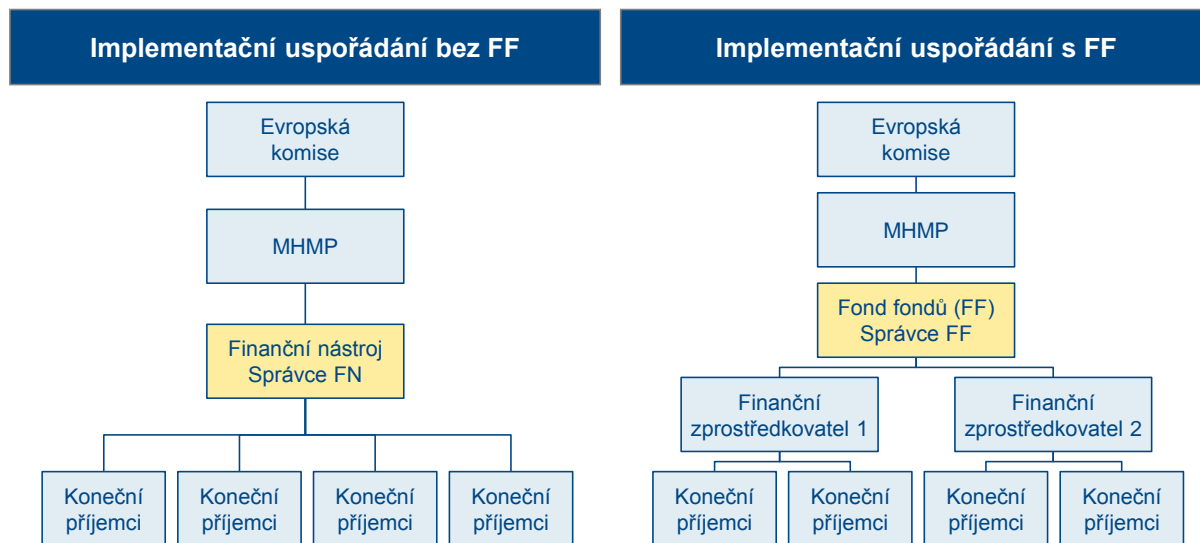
Implementační uspořádání bez FF

Evropská komise

MHMP

Finanční nástroj Správce FN

Koneční příjemci

Koneční příjemci

Koneční příjemci

Koneční příjemci

Implementační uspořádání s FF

Evropská komise

MHMP

Fond fondů (FF) Správce FF

Finanční zprostředkovatel 1

Finanční zprostředkovatel 2

Koneční příjemci

Koneční příjemci

Koneční příjemci

Koneční příjemci